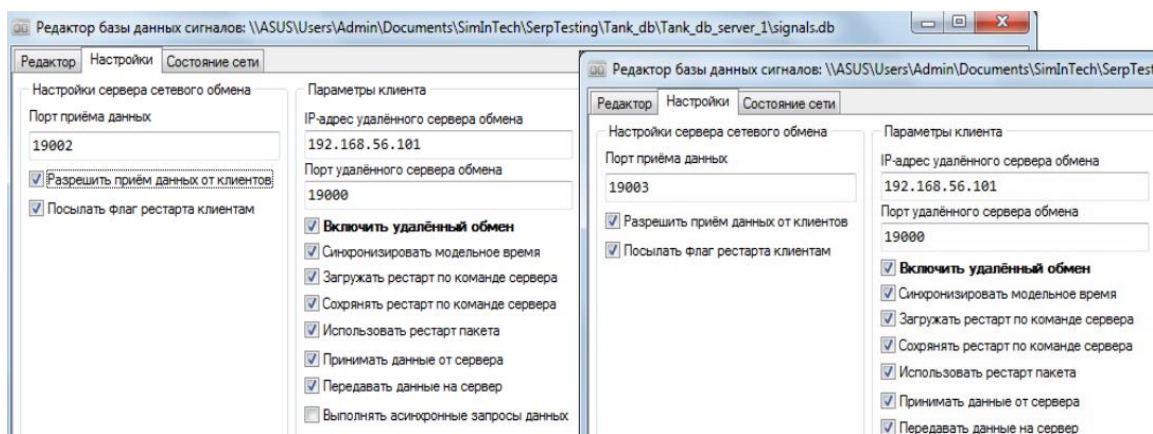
Редактор базы данных сигналов: \\ASUS\Users\Admin\Documents\SimInTech\SerpTesting\Tank_db\Tank_db_server_1\signals.db

Редактор | Настройки | Состояние сети

Настройки сервера сетевого обмена
Порт приёма данных
19002
Разрешить приём данных от клиентов
Посылать флаг рестарта клиентам

Параметры клиента
IP-адрес удалённого сервера обмена
192.168.56.101
Порт удалённого сервера обмена
19000
Включить удалённый обмен
Синхронизировать модельное время
Загружать рестарт по команде сервера
Сохранять рестарт по команде сервера
Использовать рестарт пакета
Принимать данные от сервера
Передавать данные на сервер
Выполнять асинхронные запросы данных

Редактор базы данных сигналов: \\ASUS\Users\Admin\Documents\SimInTech\SerpTest

Редактор | Настройки | Состояние сети

Настройки сервера сетевого обмена
Порт приёма данных
19003
Разрешить приём данных от клиентов
Посылать флаг рестарта клиентам

Параметры клиента
IP-адрес удалённого сервера обмена
192.168.56.101
Порт удалённого сервера обмена
19000
Включить удалённый обмен
Синхронизировать модельное время
Загружать рестарт по команде сервера
Сохранять рестарт по команде сервера
Использовать рестарт пакета
Принимать данные от сервера
Передавать данные на сервер